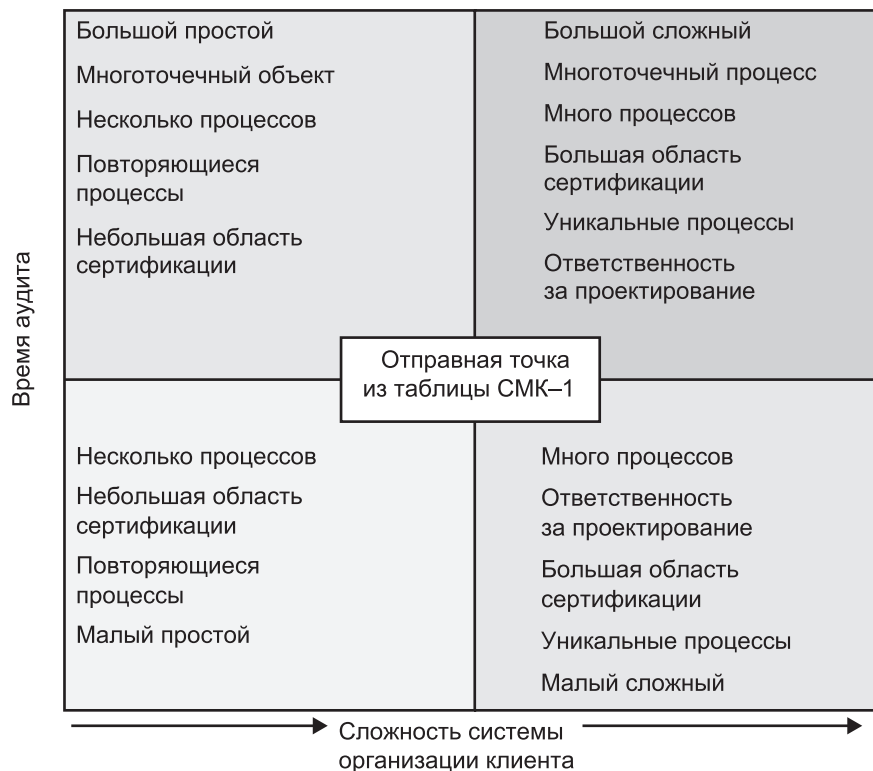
Время аудита

Большой простой

Многоточечный объект

Несколько процессов

Повторяющиеся процессы

Небольшая область сертификации

Большой сложный

Многоточечный процесс

Много процессов

Большая область сертификации

Уникальные процессы

Ответственность за проектирование

Отправная точка из таблицы СМК–1

Несколько процессов

Небольшая область сертификации

Повторяющиеся процессы

Малый простой

Много процессов

Ответственность за проектирование

Большая область сертификации

Уникальные процессы

Малый сложный

Сложность системы организации клиента